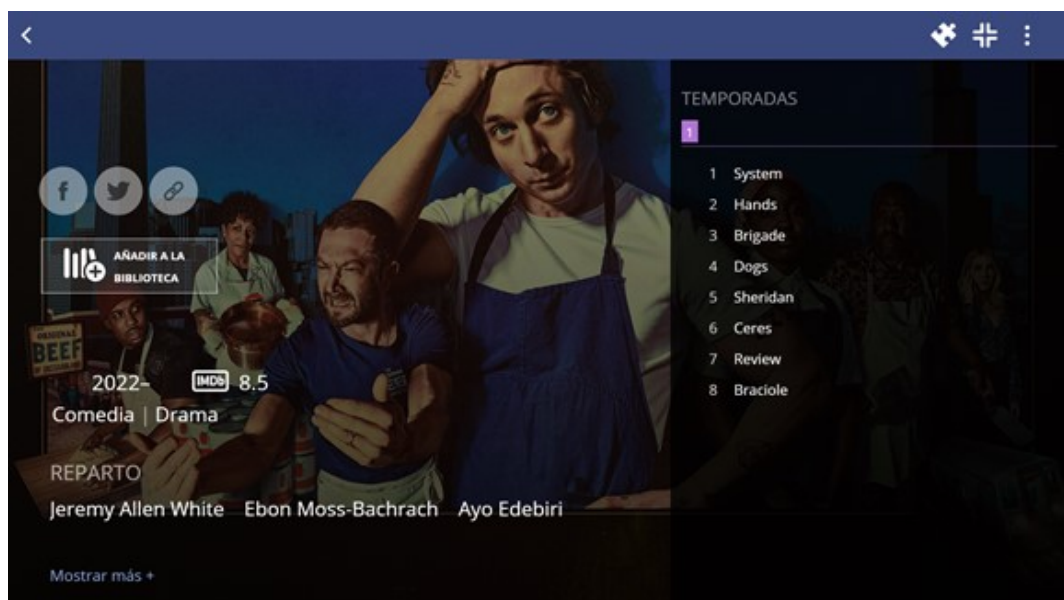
<

AÑADIR A LA BIBLIOTECA

ORIGINAL BEEF

2022– IMDb 8.5
Comedia | Drama

REPARTO
Jeremy Allen White Ebon Moss-Bachrach Ayo Edebiri

Mostrar más +

TEMPORADAS
1

1 System
2 Hands
3 Brigade
4 Dogs
5 Sheridan
6 Ceres
7 Review
8 Braciole